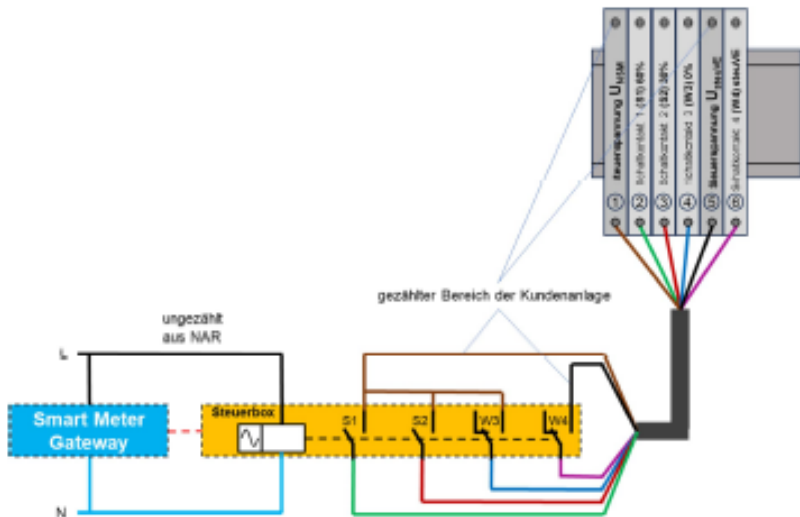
Steuerspannung $U_{N/SM}$
Schaltkontakt 1 (S1) 60%
Schaltkontakt 2 (S2) 30%
Schaltkontakt 3 (W3) 0%
Steuerspannung $U_{Netz/E}$
Schaltkontakt 4 (W4) steuVE

①
②
③
④
⑤
⑥

gezählter Bereich der Kundenanlage

ungezählt
aus NAR

L

Smart Meter
Gateway

Steuerbox

S1
S2
W3
W4

N